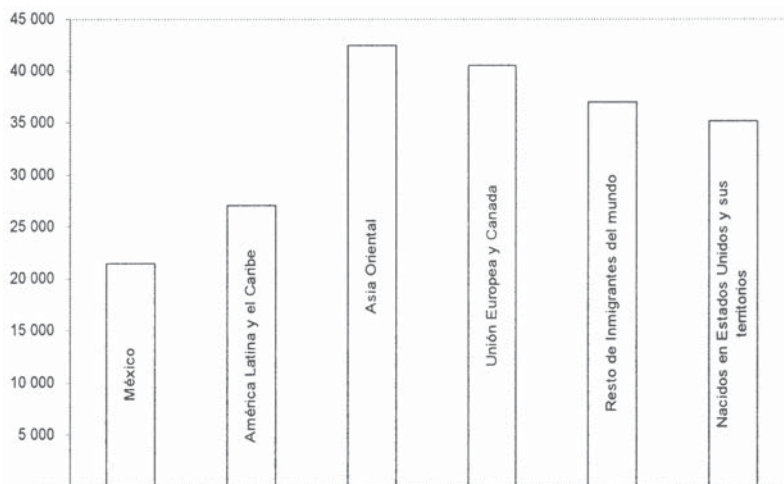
45 000
40 000
35 000
30 000
25 000
20 000
15 000
10 000
5 000

México
América Latina y el Caribe
Asia Oriental
Unión Europea y Canada
Resto de Inmigrantes del mundo
Nacidos en Estados Unidos y sus territorios